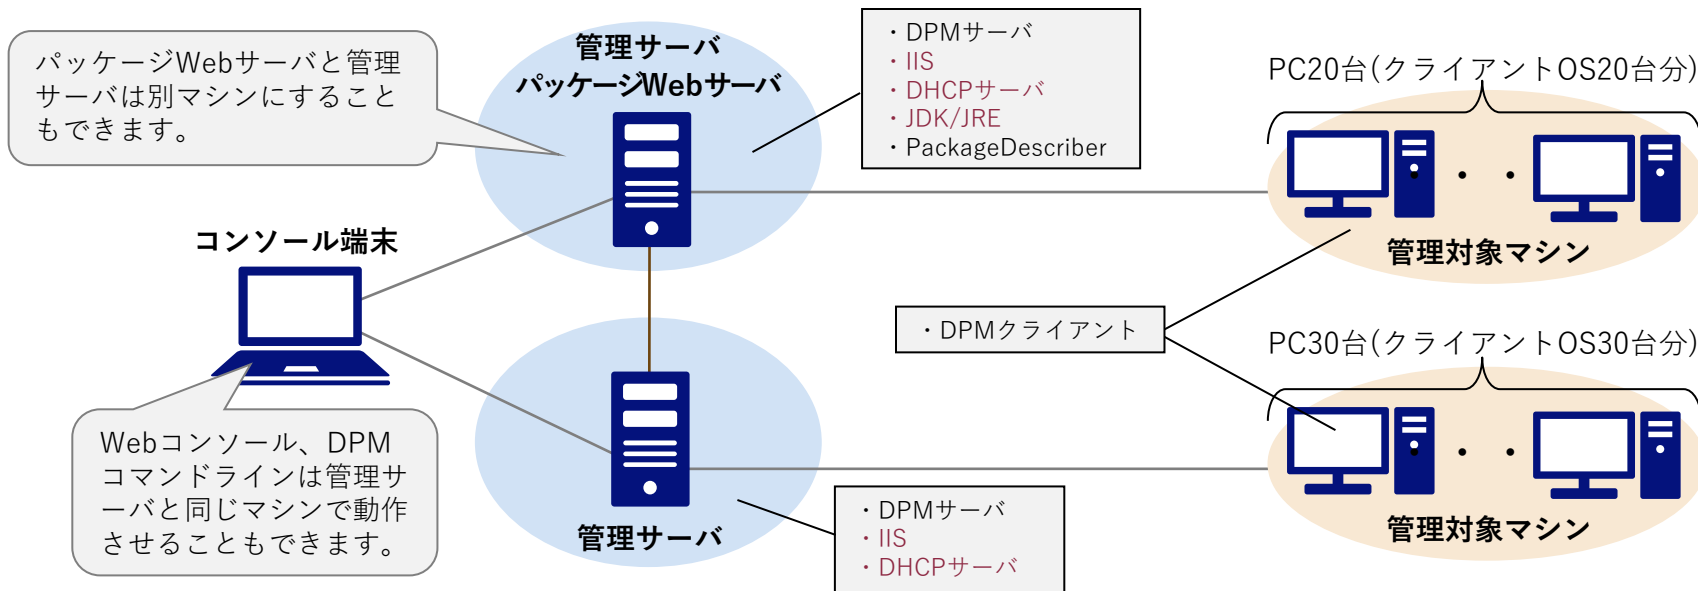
パッケージWebサーバと管理サーバは別マシンにすることもできます。

管理サーバ
パッケージWebサーバ

・DPMサーバ
・IIS
・DHCPサーバ
・JDK/JRE
・PackageDescriber

PC20台(クライアントOS20台分)

管理対象マシン

コンソール端末

・DPMクライアント

PC30台(クライアントOS30台分)

Webコンソール、DPMコマンドラインは管理サーバと同じマシンで動作させることもできます。

管理サーバ

・DPMサーバ
・IIS
・DHCPサーバ

管理対象マシン